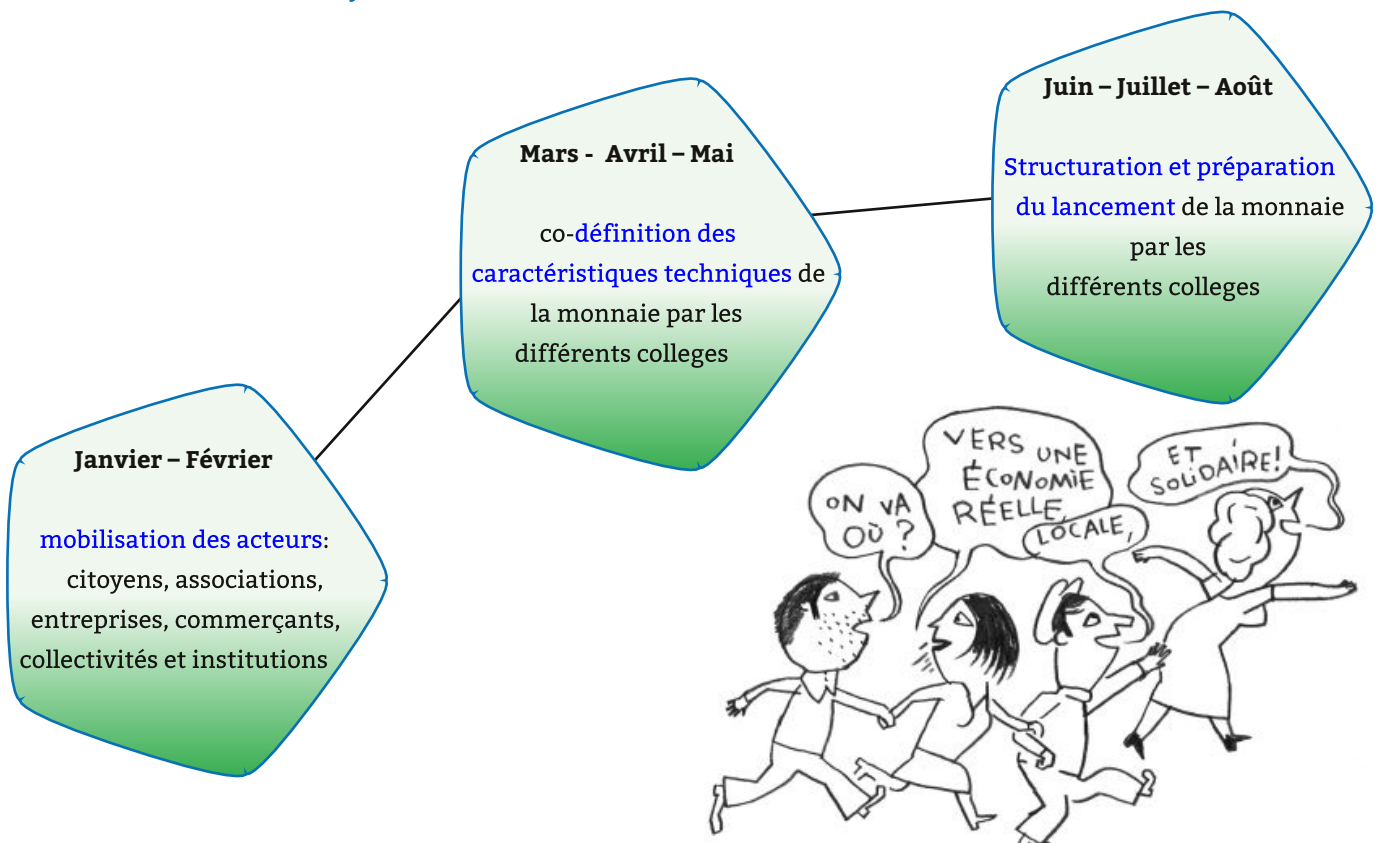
Janvier – Février

mobilisation des acteurs: citoyens, associations, entreprises, commerçants, collectivités et institutions

Mars - Avril – Mai

co-définition des caractéristiques techniques de la monnaie par les différents colleges

Juin – Juillet – Août

Structuration et préparation du lancement de la monnaie par les différents colleges

ON VA OÙ ?

VERS UNE ÉCONOMIE RÉELLE,

LOCALE,

ET SOLIDAIRE!